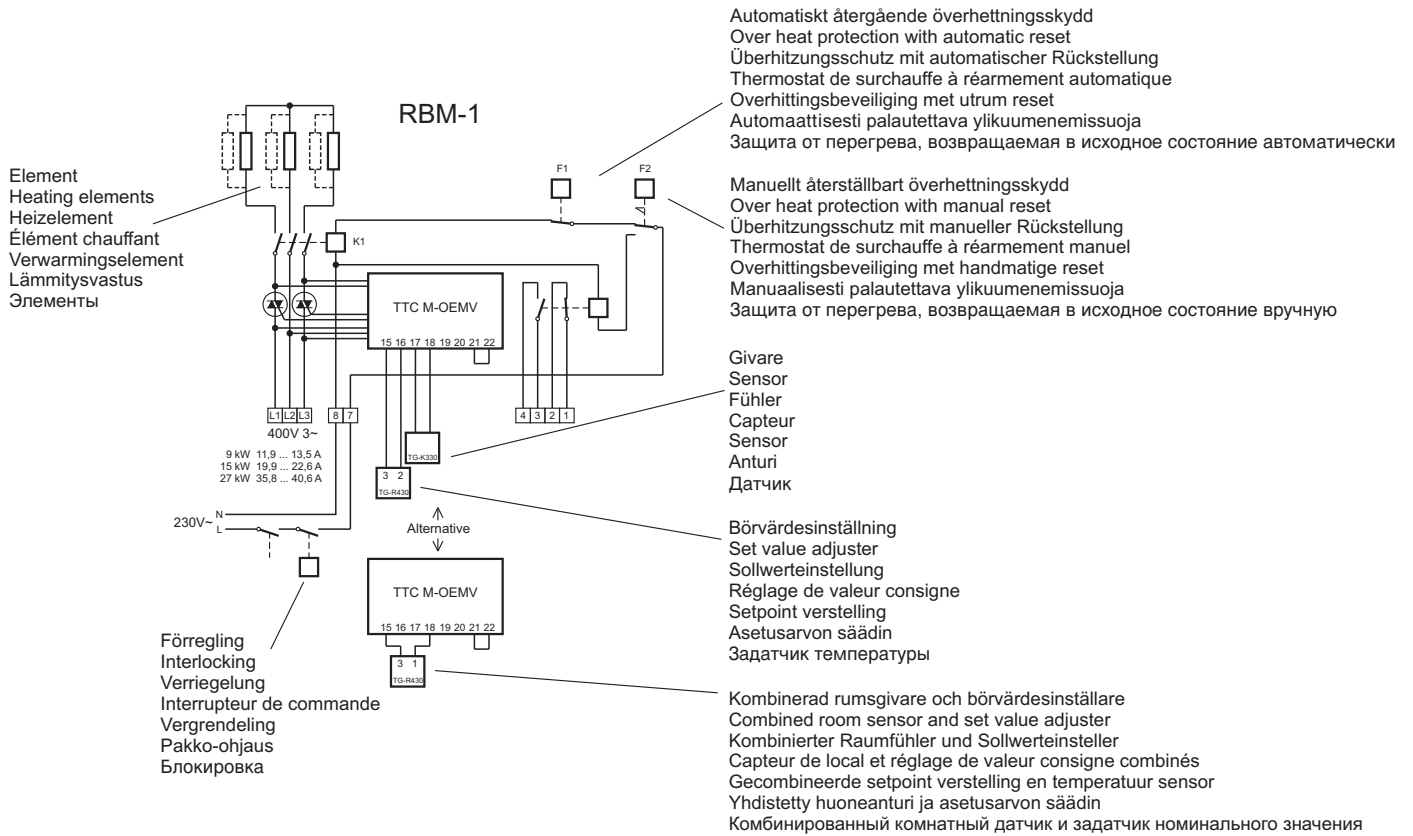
Automatiskt återgående överhettningsskydd
Over heat protection with automatic reset
Überhitzungsschutz mit automatischer Rückstellung
Thermostat de surchauffe à réarmement automatique
Overhittingsbeveiliging met utrum reset
Automaattisesti palautettava ylikuumenemissuoja
Защита от перегрева, возвращаемая в исходное состояние автоматически

RBM-1

Element
Heating elements
Heizelement
Élément chauffant
Verwarmingselement
Lämmitysvastus
Элементы

F1

F2

Manuellt återställbart överhettningsskydd
Over heat protection with manual reset
Überhitzungsschutz mit manueller Rückstellung
Thermostat de surchauffe à réarmement manuel
Overhittingsbeveiliging met handmatige reset
Manuaalisesti palautettava ylikuumenemissuoja
Защита от перегрева, возвращаемая в исходное состояние вручную

K1

TTC M-OEMV

15 16 17 18 19 20 21 22

Givare
Sensor
Fühler
Capteur
Sensor
Anturi
Датчик

L1 L2 L3

8 7

4 3 2 1

400V 3~

TG-K330

9 kW 11,9 ... 13,5 A
15 kW 19,9 ... 22,6 A
27 kW 35,8 ... 40,6 A

3 2
TG-R430

Börvärdesinställning
Set value adjuster
Sollwerteinstellung
Réglage de valeur consigne
Setpoint verstelling
Asetusarvon säädin
Задатчик температуры

230V~ N
L

Alternative

TTC M-OEMV

15 16 17 18 19 20 21 22

3 1
TG-R430

Förregling
Interlocking
Verriegelung
Interrupteur de commande
Vergrendeling
Pakko-ohjaus
Блокировка

Kombinerad rumsgivare och börvärdesinställare
Combined room sensor and set value adjuster
Kombinierter Raumfühler und Sollwerteinsteller
Capteur de local et réglage de valeur consigne combinés
Gecombineerde setpoint verstelling en temperatuur sensor
Yhdistetty huoneanturi ja asetusarvon säädin
Комбинированный комнатный датчик и задатчик номинального значения